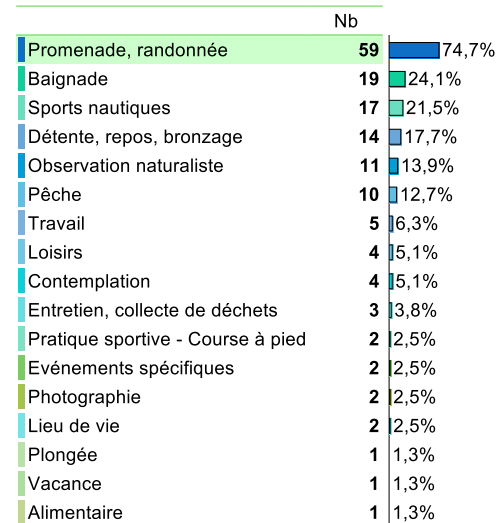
| | Nb | |
|---|---|---|
| Promenade, randonnée | **59** | 74,7% |
| Baignade | **19** | 24,1% |
| Sports nautiques | **17** | 21,5% |
| Détente, repos, bronzage | **14** | 17,7% |
| Observation naturaliste | **11** | 13,9% |
| Pêche | **10** | 12,7% |
| Travail | **5** | 6,3% |
| Loisirs | **4** | 5,1% |
| Contemplation | **4** | 5,1% |
| Entretien, collecte de déchets | **3** | 3,8% |
| Pratique sportive - Course à pied | **2** | 2,5% |
| Evénements spécifiques | **2** | 2,5% |
| Photographie | **2** | 2,5% |
| Lieu de vie | **2** | 2,5% |
| Plongée | **1** | 1,3% |
| Vacance | **1** | 1,3% |
| Alimentaire | **1** | 1,3% |